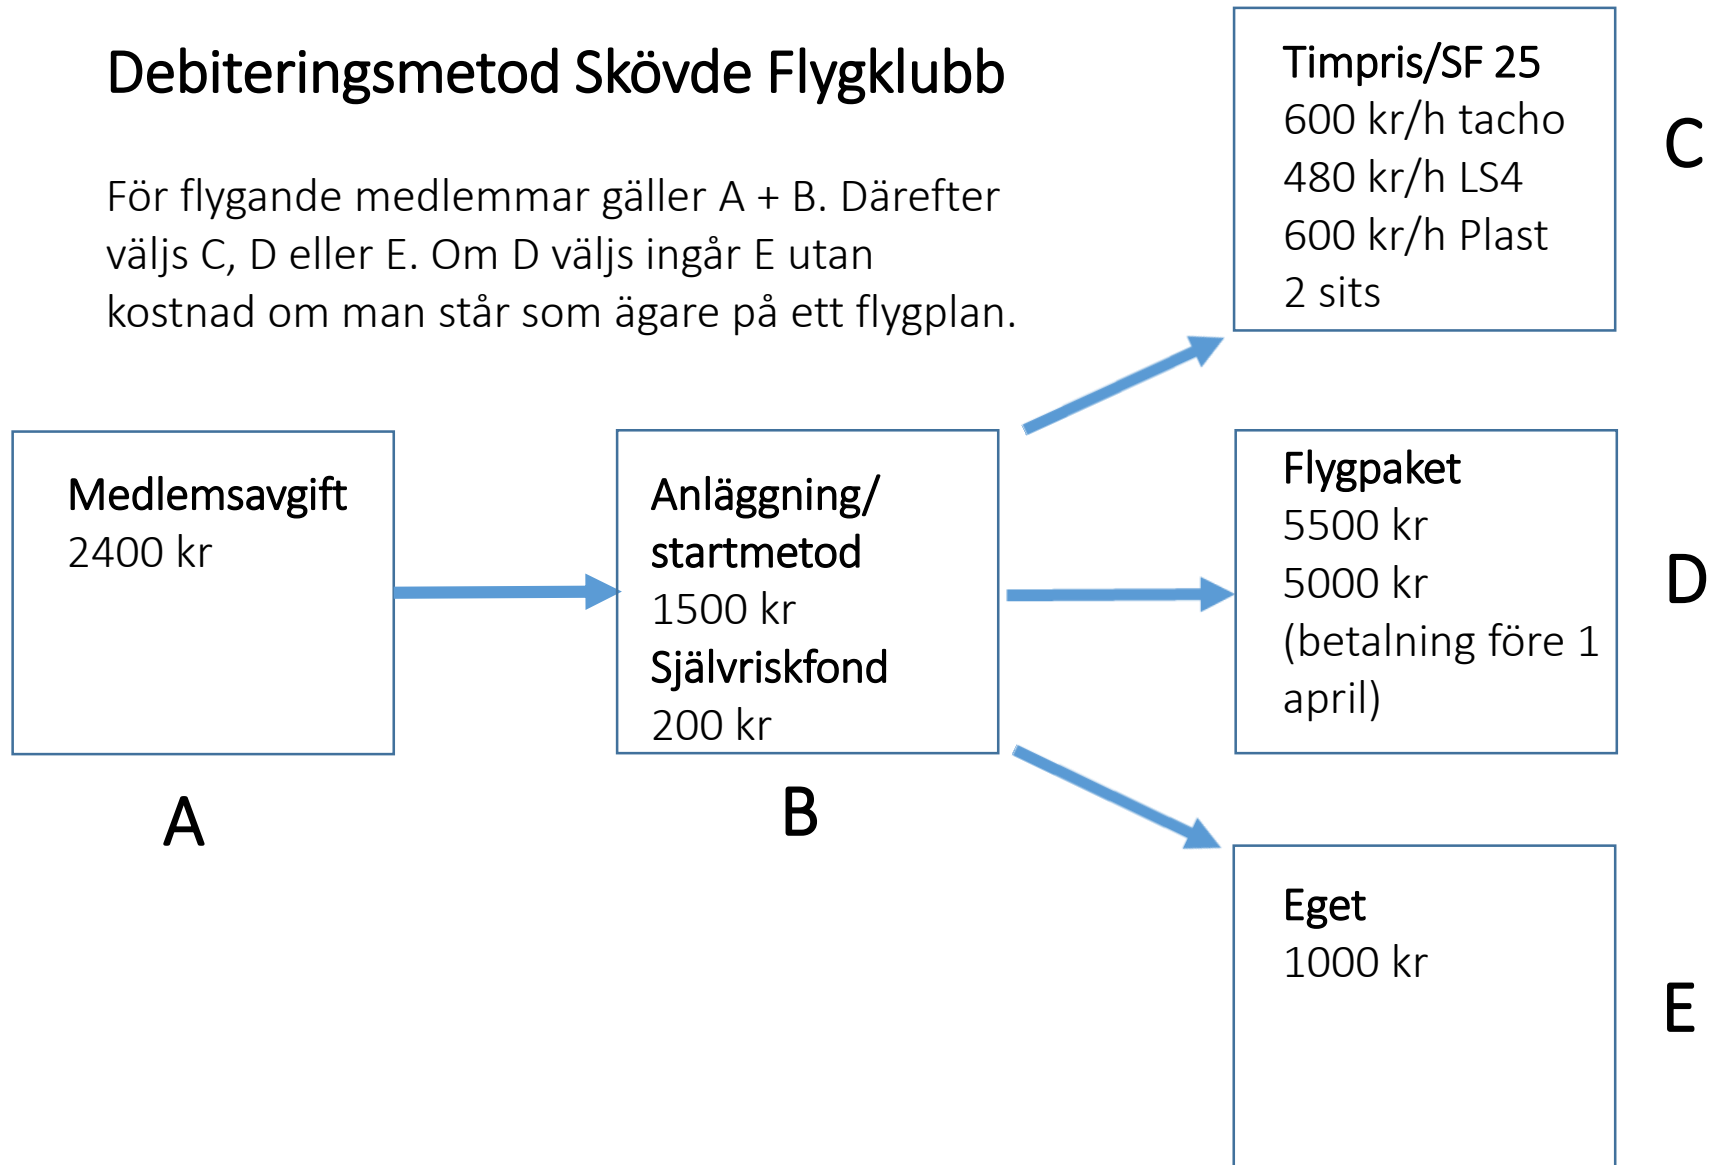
Debiteringsmetod Skövde Flygklubb

För flygande medlemmar gäller A + B. Därefter väljs C, D eller E. Om D väljs ingår E utan kostnad om man står som ägare på ett flygplan.

Timpris/SF 25
600 kr/h tacho
480 kr/h LS4
600 kr/h Plast
2 sits

C

Medlemsavgift
2400 kr

A

Anläggning/
startmetod
1500 kr
Självriskfond
200 kr

B

Flygpaket
5500 kr
5000 kr
(betalning före 1 april)

D

Eget
1000 kr

E